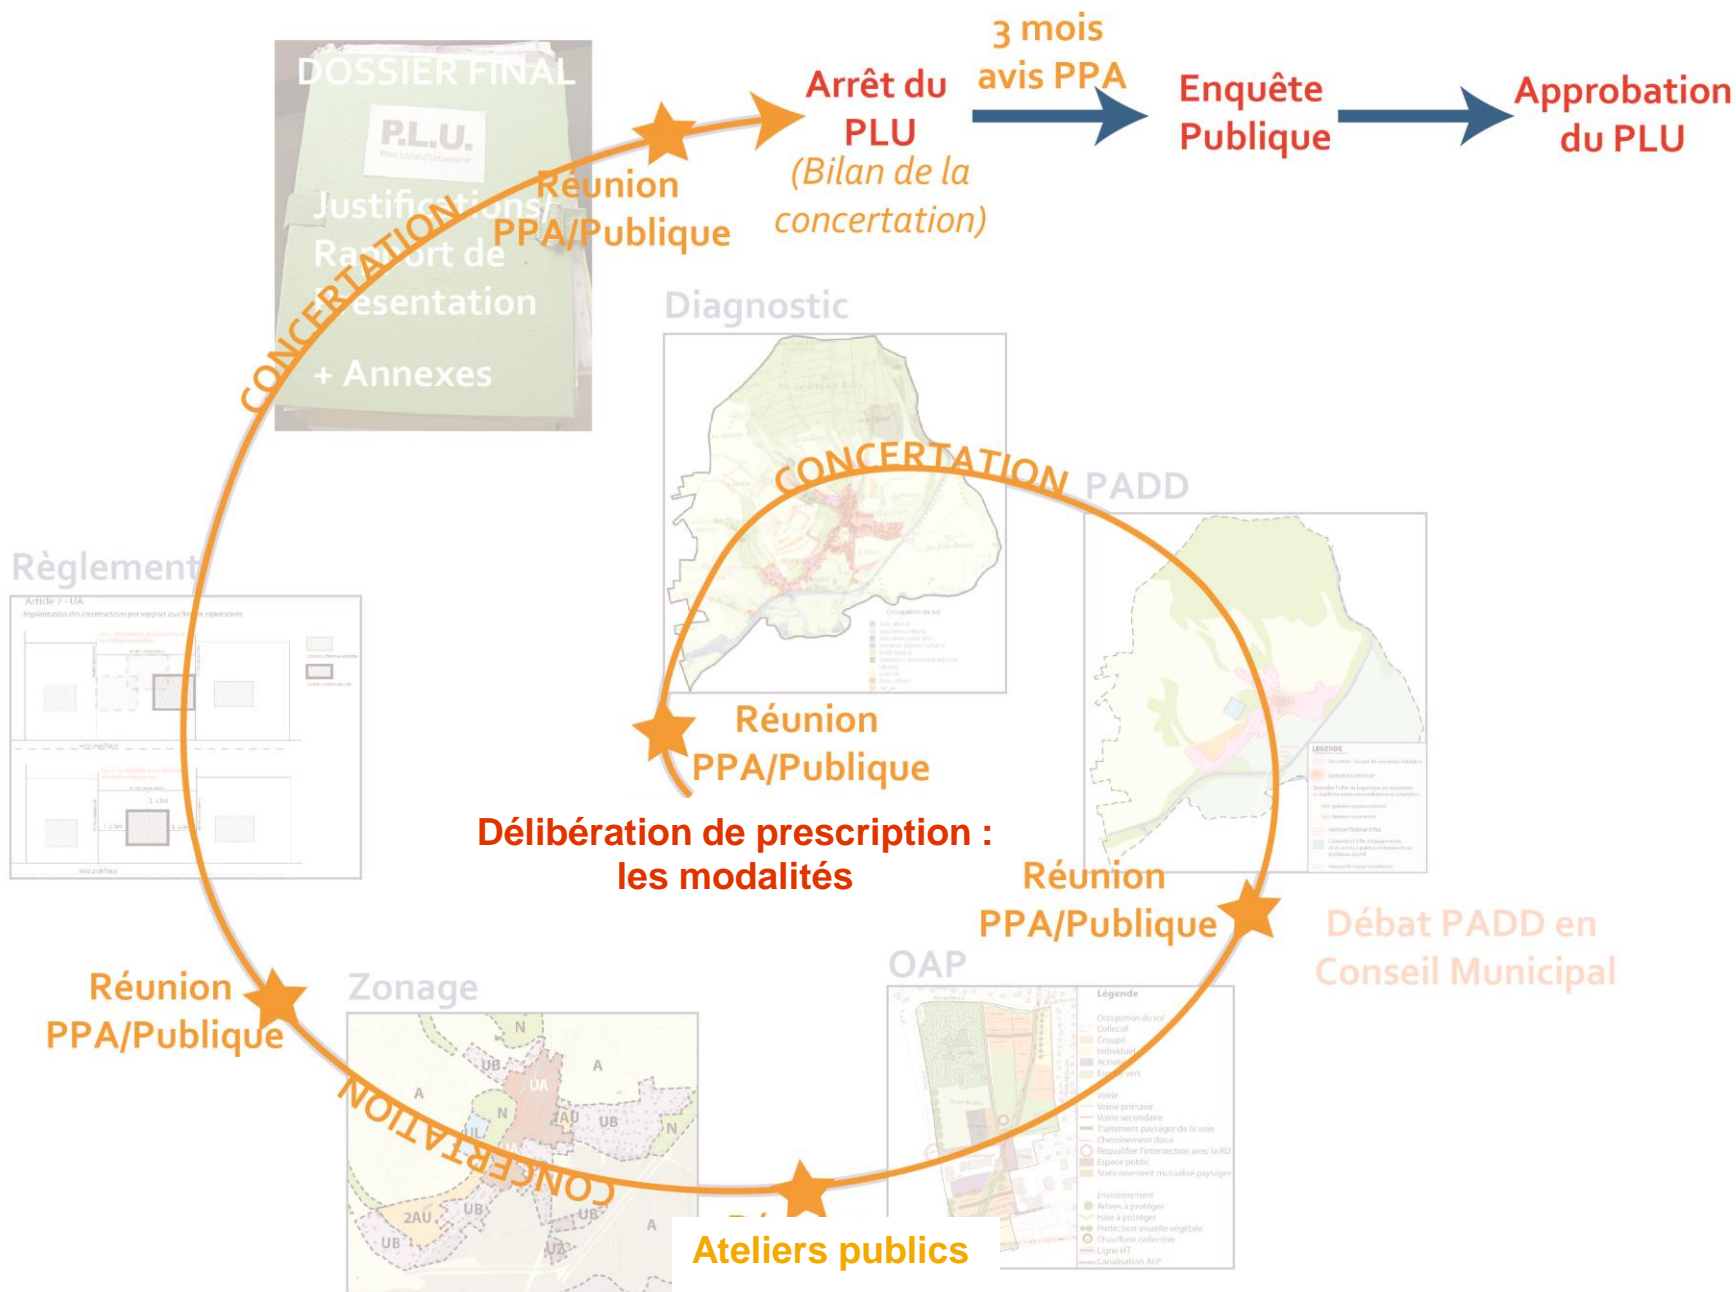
DOSSIER FINAL

P.L.U.

Justifications/ Rapport de Présentation

+ Annexes

CONCERTATION

Réunion PPA/Publique

Arrêt du PLU (Bilan de la concertation)

3 mois avis PPA

Enquête Publique

Approbation du PLU

Diagnostic

CONCERTATION

PADD

Règlement

Article 7 - UA

Réunion PPA/Publique

Délibération de prescription : les modalités

Réunion PPA/Publique

Débat PADD en Conseil Municipal

OAP

Légende

Réunion PPA/Publique

Zonage

N

A

UB

UA

2AU

UB

N

A

2AU

UB

UB

A

UB

CONCERTATION

Ateliers publics